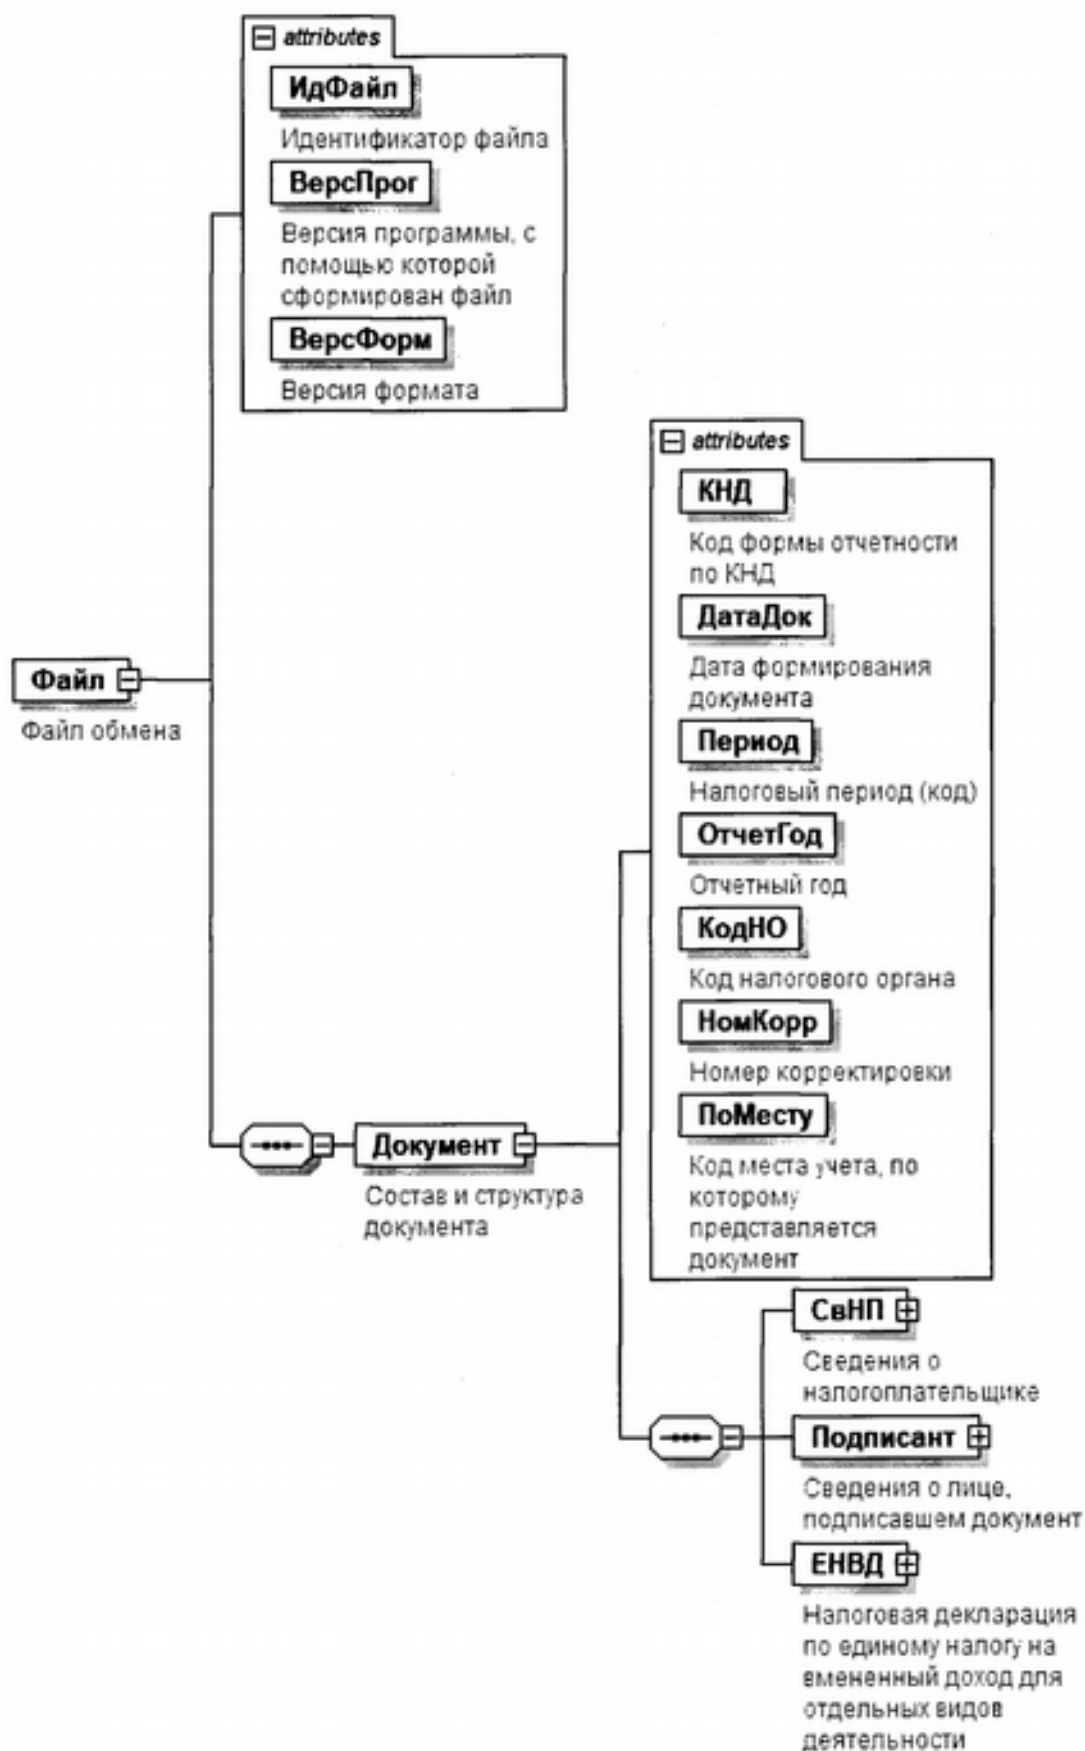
attributes

ИдФайл

Идентификатор файла

ВерсПрог

Версия программы, с помощью которой сформирован файл

ВерсФорм

Версия формата

Файл

Файл обмена

attributes

КНД

Код формы отчетности по КНД

ДатаДок

Дата формирования документа

Период

Налоговый период (код)

ОтчетГод

Отчетный год

КодНО

Код налогового органа

НомКорр

Номер корректировки

ПоМесту

Код места учета, по которому представляется документ

Документ

Состав и структура документа

СвНП

Сведения о налогоплательщике

Подписант

Сведения о лице, подписавшем документ

ЕНВД

Налоговая декларация по единому налогу на вмененный доход для отдельных видов деятельности